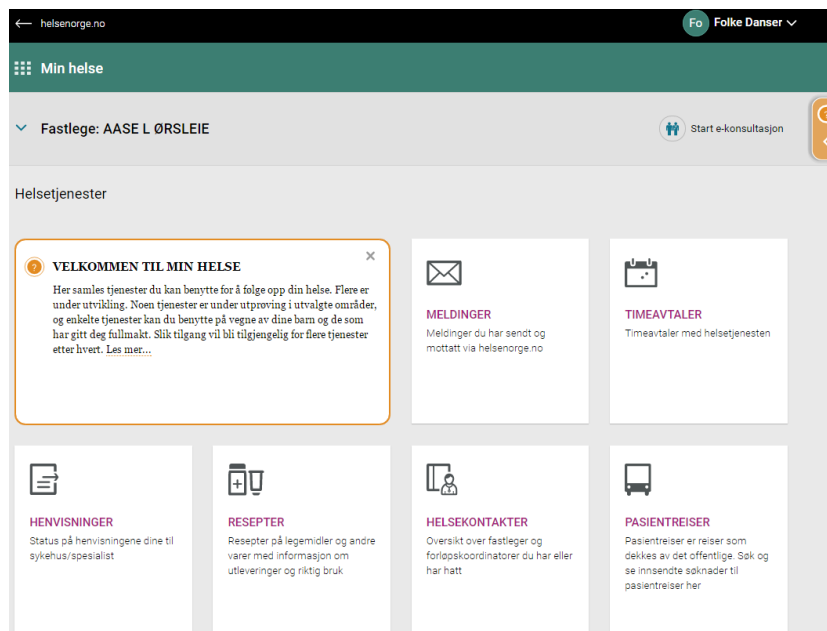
helsenorge.no

Fo Folke Danser

Min helse

Fastlege: AASE L ØRSLEIE

Start e-konsultasjon

Helsetjenester

VELKOMMEN TIL MIN HELSE

Her samles tjenester du kan benytte for å følge opp din helse. Flere er under utvikling. Noen tjenester er under utproving i utvalgte områder, og enkelte tjenester kan du benytte på vegne av dine barn og de som har gitt deg fullmakt. Slik tilgang vil bli tilgjengelig for flere tjenester etter hvert. Les mer...

MELDINGER
Meldinger du har sendt og mottatt via helsenorge.no

TIMEAVTALER
Timeavtaler med helsetjenesten

HENVISNINGER
Status på henvisningene dine til sykehus/spesialist

RESEPTER
Resepter på legemidler og andre varer med informasjon om utleveringer og riktig bruk

HELSEKONTAKTER
Oversikt over fastleger og forløpskoordinatorer du har eller har hatt

PASIENTREISER
Pasientreiser er reiser som dekkes av det offentlige. Søk og se innsendte søknader til pasientreiser her